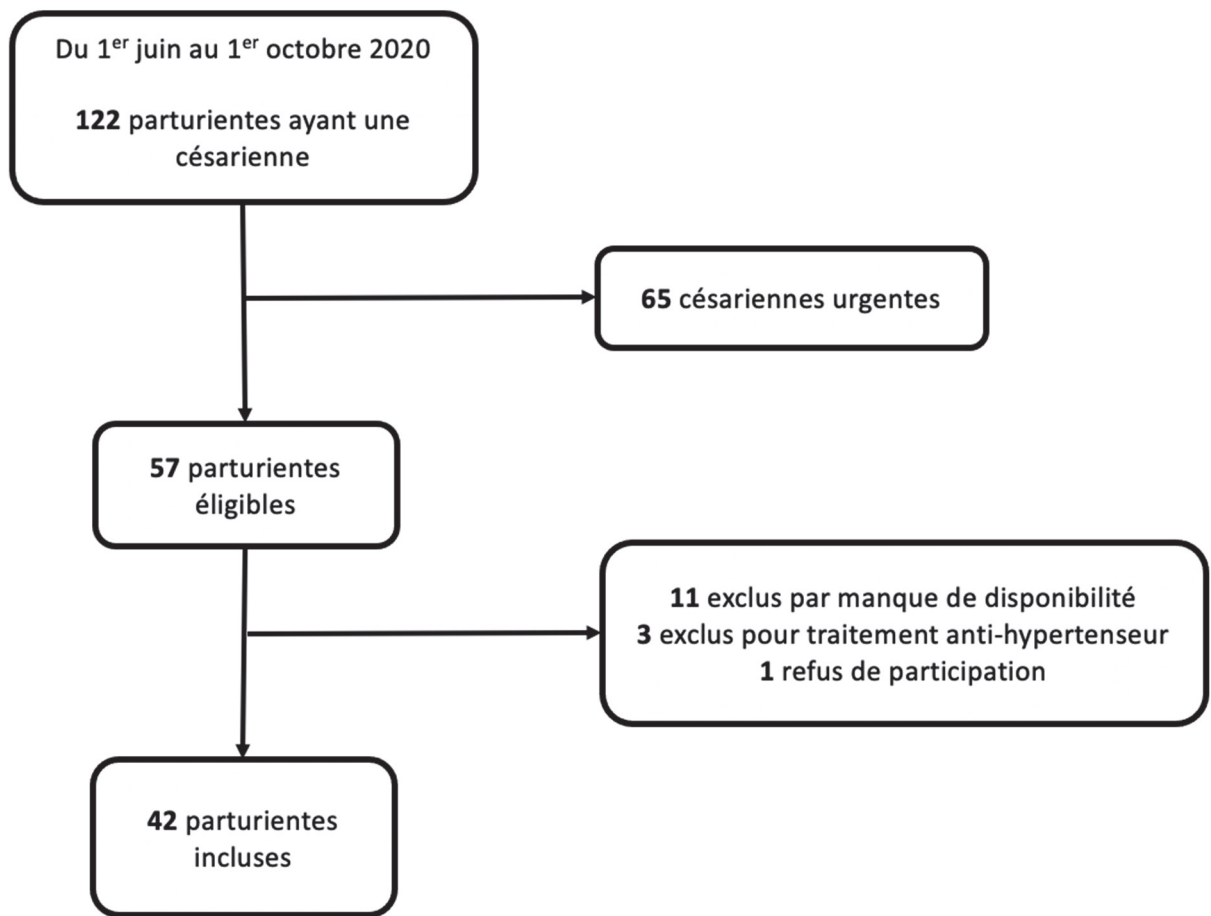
Du 1$^{er}$ juin au 1$^{er}$ octobre 2020

122 parturientes ayant une césarienne

65 césariennes urgentes

57 parturientes éligibles

11 exclus par manque de disponibilité
3 exclus pour traitement anti-hypertenseur
1 refus de participation

42 parturientes incluses